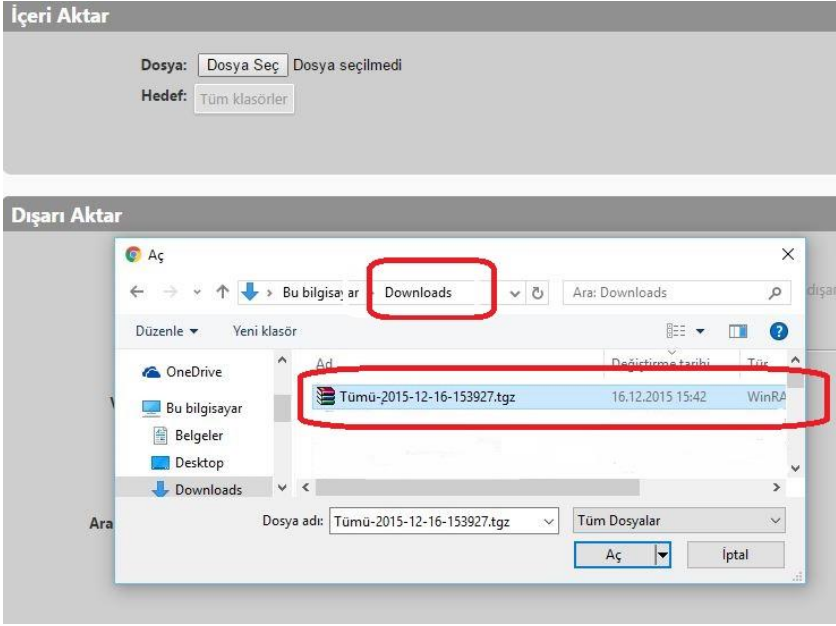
İçeri Aktar

Dosya: Dosya Seç Dosya seçilmedi

Hedef: Tüm klasörler

Dışarı Aktar

Aç

Bu bilgisayar > Downloads

Ara: Downloads

dışar

Düzenle ▾ Yeni klasör

OneDrive

Bu bilgisayar

Belgeler

Desktop

Downloads

Ad

Değiştirme tarihi

Tür

Tümü-2015-12-16-153927.tgz 16.12.2015 15:42 WinRA

V

Ara

Dosya adı: Tümü-2015-12-16-153927.tgz

Tüm Dosyalar

Aç

İptal